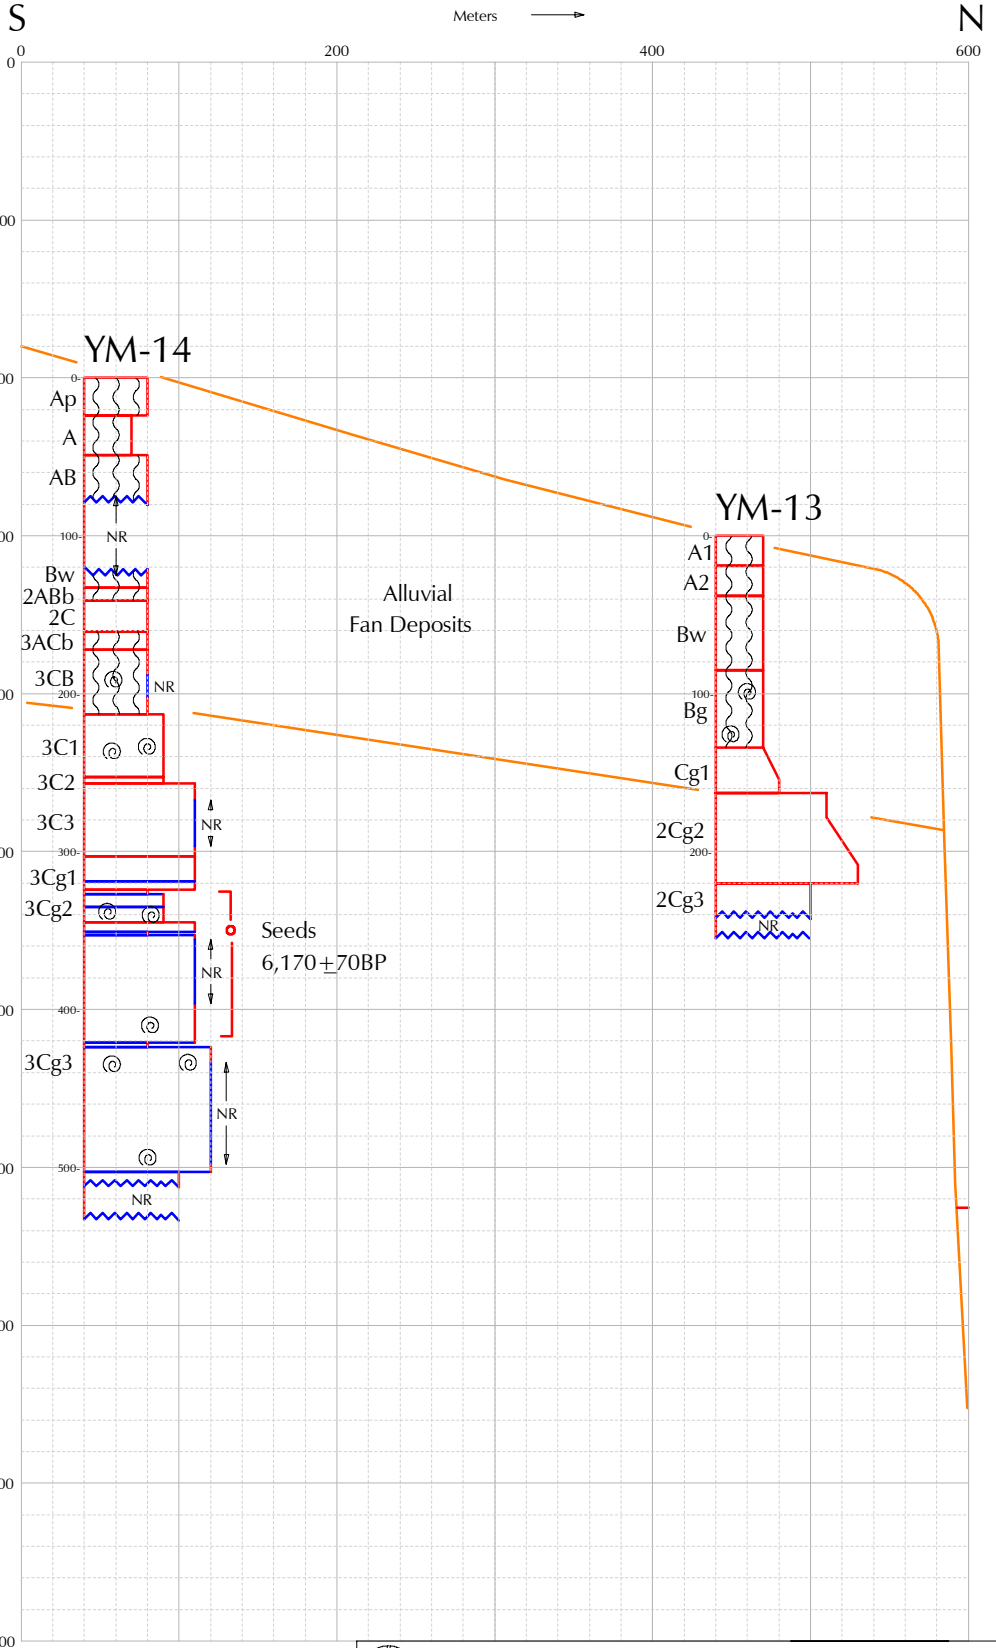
S

Meters

N

0

200

400

600

0

00

00

00

00

00

00

00

00

00

00

YM-14

0-

Ap

A

AB

100-

NR

Bw

2ABb

2C

3ACb

3CB

200-

NR

3C1

3C2

3C3

NR

300-

3Cg1

3Cg2

NR

400-

3Cg3

NR

500-

NR

Alluvial Fan Deposits

Seeds 6,170$\pm$70BP

YM-13

0-

A1

A2

Bw

100-

Bg

Cg1

2Cg2

200-

2Cg3

NR